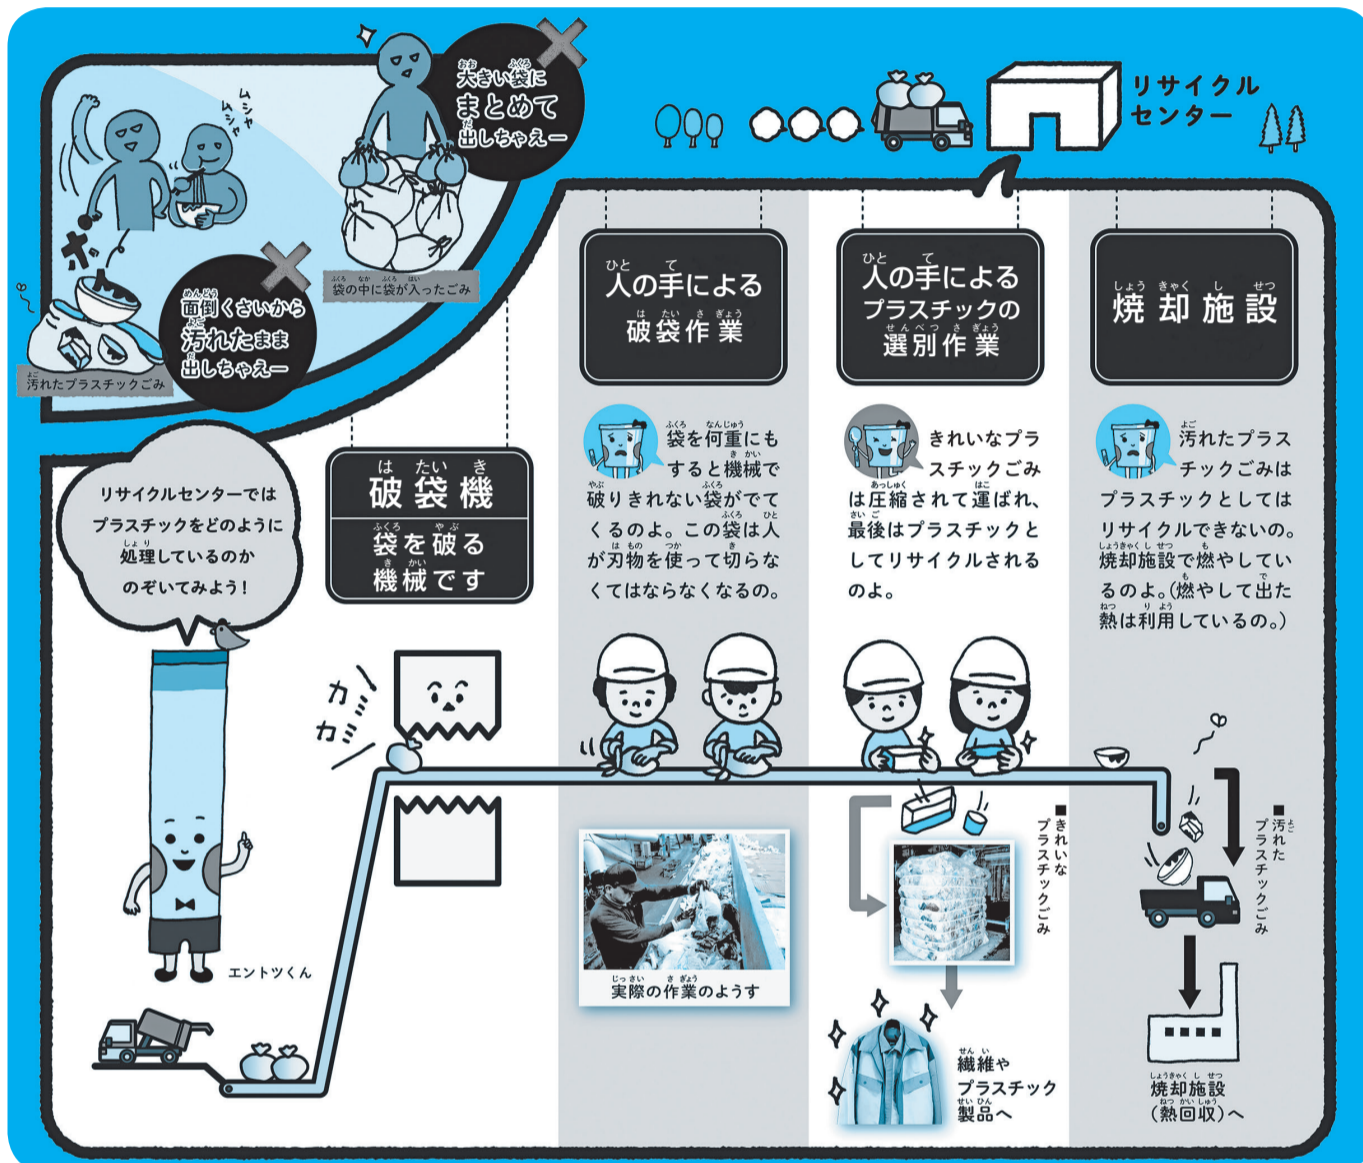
リサイクルセンター

ムシャムシャ

ポイ

大きい袋にまとめて出しちゃえー

袋の中に袋が入ったごみ

面倒くさいから汚れたまま出しちゃえー

汚れたプラスチックごみ

人の手による破袋作業

人の手によるプラスチックの選別作業

焼却施設

リサイクルセンターではプラスチックをどのように処理しているのかのぞいてみよう！

破袋機
袋を破る機械です

袋を何重にもすると機械で破りきれない袋がでてくるのよ。この袋は人が刃物を使って切らなくてはならなくなるの。

きれいなプラスチックごみは圧縮されて運ばれ、最後はプラスチックとしてリサイクルされるのよ。

汚れたプラスチックごみはプラスチックとしてはリサイクルできないの。焼却施設で燃やしているのよ。(燃やして出た熱は利用しているの。)

カミカミ

エントツくん

実際の作業のようす

■きれいなプラスチックごみ

■汚れたプラスチックごみ

繊維やプラスチック製品へ

焼却施設(熱回収)へ